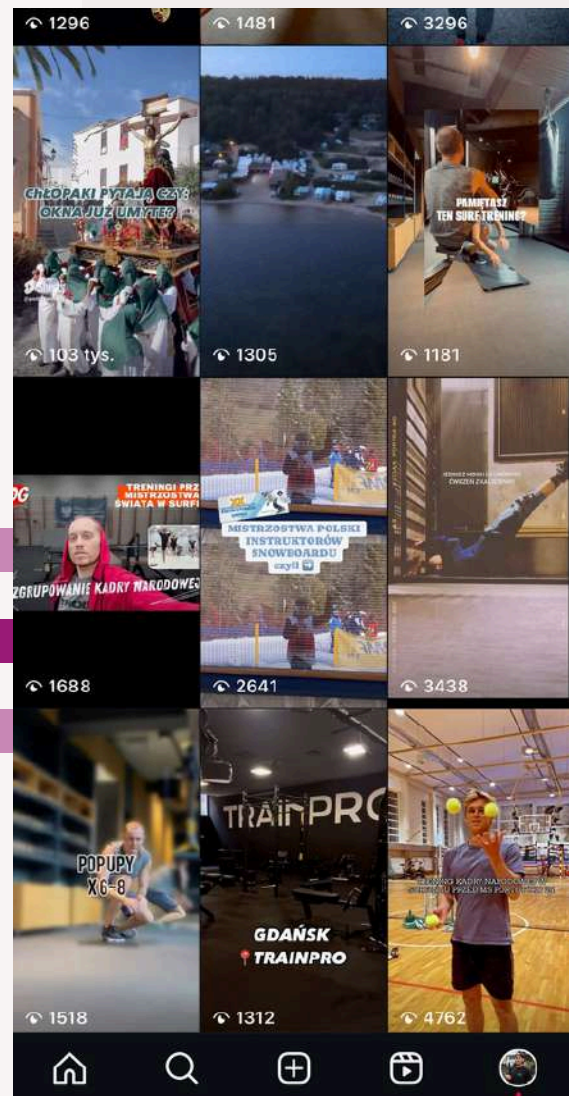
1296
1481
3296

CHŁOPAKI PYTAJĄ CZY: OKNA JUŻ UMYTE?
103 tys.

1305

PAMIĘTASZ TEN SURF TRENING?
1181

TRENINGI PRZ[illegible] MISTRZOSTWA ŚWIATA W SURFI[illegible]
ZGRUPOWANIE KADRY NARODOWEJ
1688

MISTRZOSTWA POLSKI INSTRUKTORÓW SNOWBOARDU czyli
2641

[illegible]
ĆWICZEŃ ZAAWANSOWANYCH
3438

POPUPY X 6-8
1518

TRAINPRO
GDAŃSK
TRAINPRO
1312

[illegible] KADRY NARODOWEJ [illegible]
4762